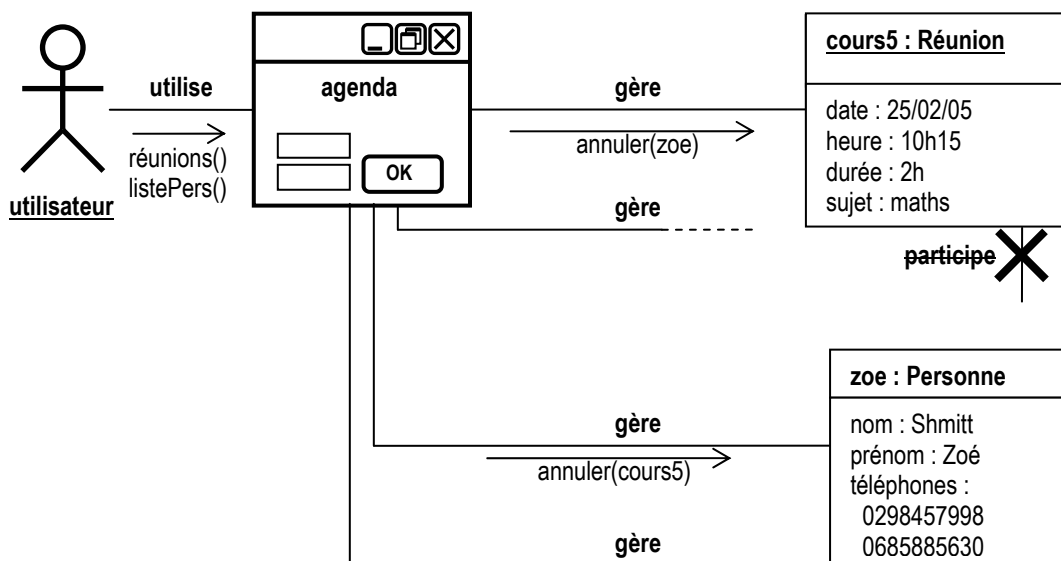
utilisateur

utilise

réunions()
listePers()

agenda

OK

gère

annuler(zoe)

cours5 : Réunion

date : 25/02/05
heure : 10h15
durée : 2h
sujet : maths

gère

participe

zoe : Personne

nom : Shmitt
prénom : Zoé
téléphones :
0298457998
0685885630

gère

annuler(cours5)

gère